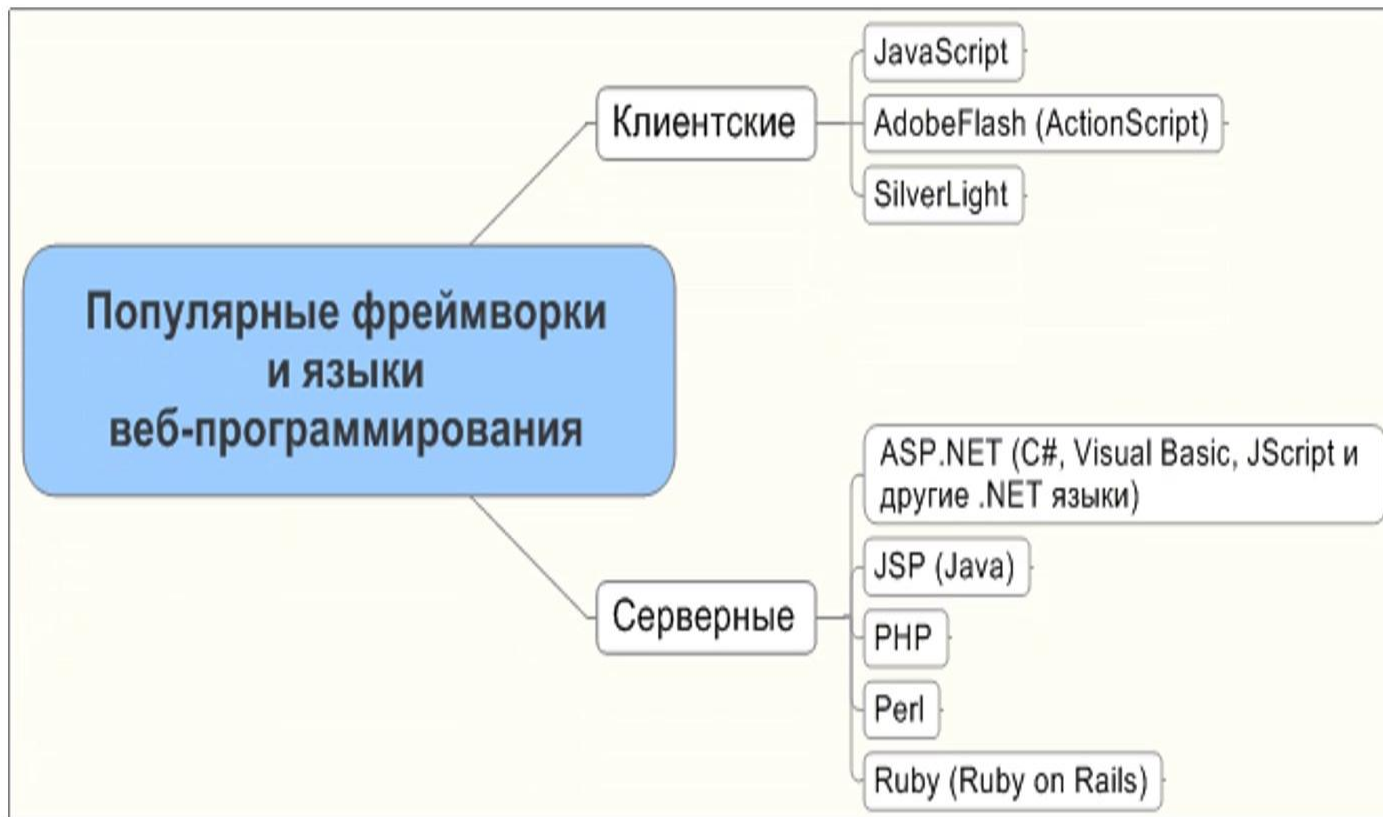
Популярные фреймворки и языки веб-программирования

Клиентские

JavaScript

AdobeFlash (ActionScript)

SilverLight

Серверные

ASP.NET (C#, Visual Basic, JScript и другие .NET языки)

JSP (Java)

PHP

Perl

Ruby (Ruby on Rails)